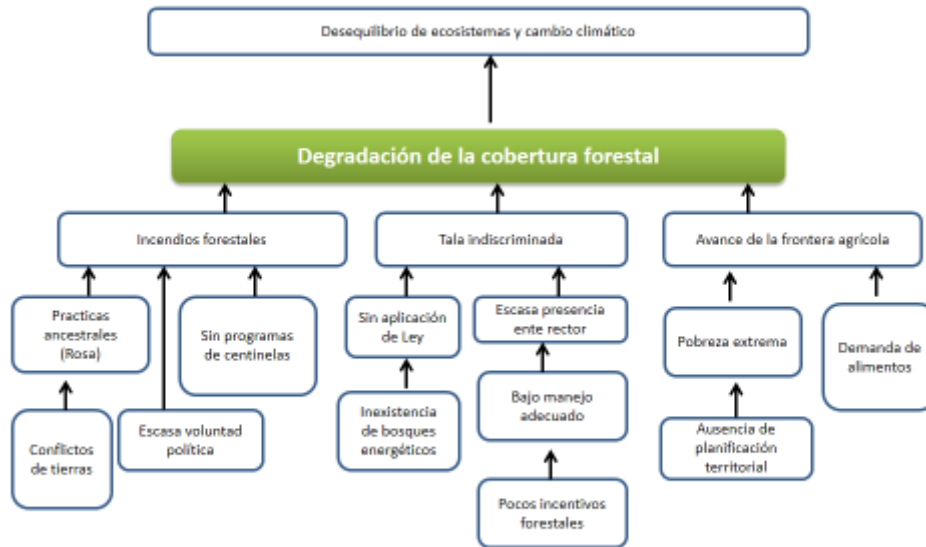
Desequilibrio de ecosistemas y cambio climático

Degradación de la cobertura forestal

Incendios forestales

Tala indiscriminada

Avance de la frontera agrícola

Practicas ancestrales (Rosa)

Sin programas de centinelas

Conflictos de tierras

Escasa voluntad política

Sin aplicación de Ley

Inexistencia de bosques energéticos

Escasa presencia ente rector

Bajo manejo adecuado

Pocos incentivos forestales

Pobreza extrema

Ausencia de planificación territorial

Demanda de alimentos